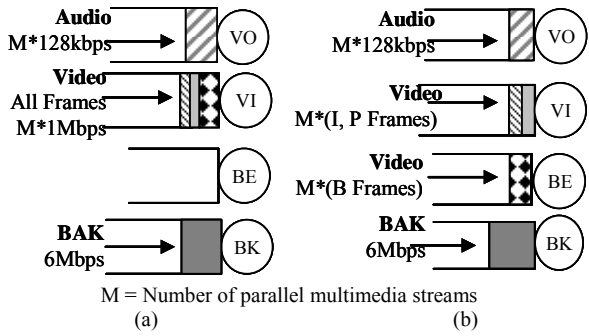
Audio
M*128kbps
VO

Video
All Frames
M*1Mbps
VI

BE

BAK
6Mbps
BK

(a)

Audio
M*128kbps
VO

Video
M*(I, P Frames)
VI

Video
M*(B Frames)
BE

BAK
6Mbps
BK

(b)

M = Number of parallel multimedia streams